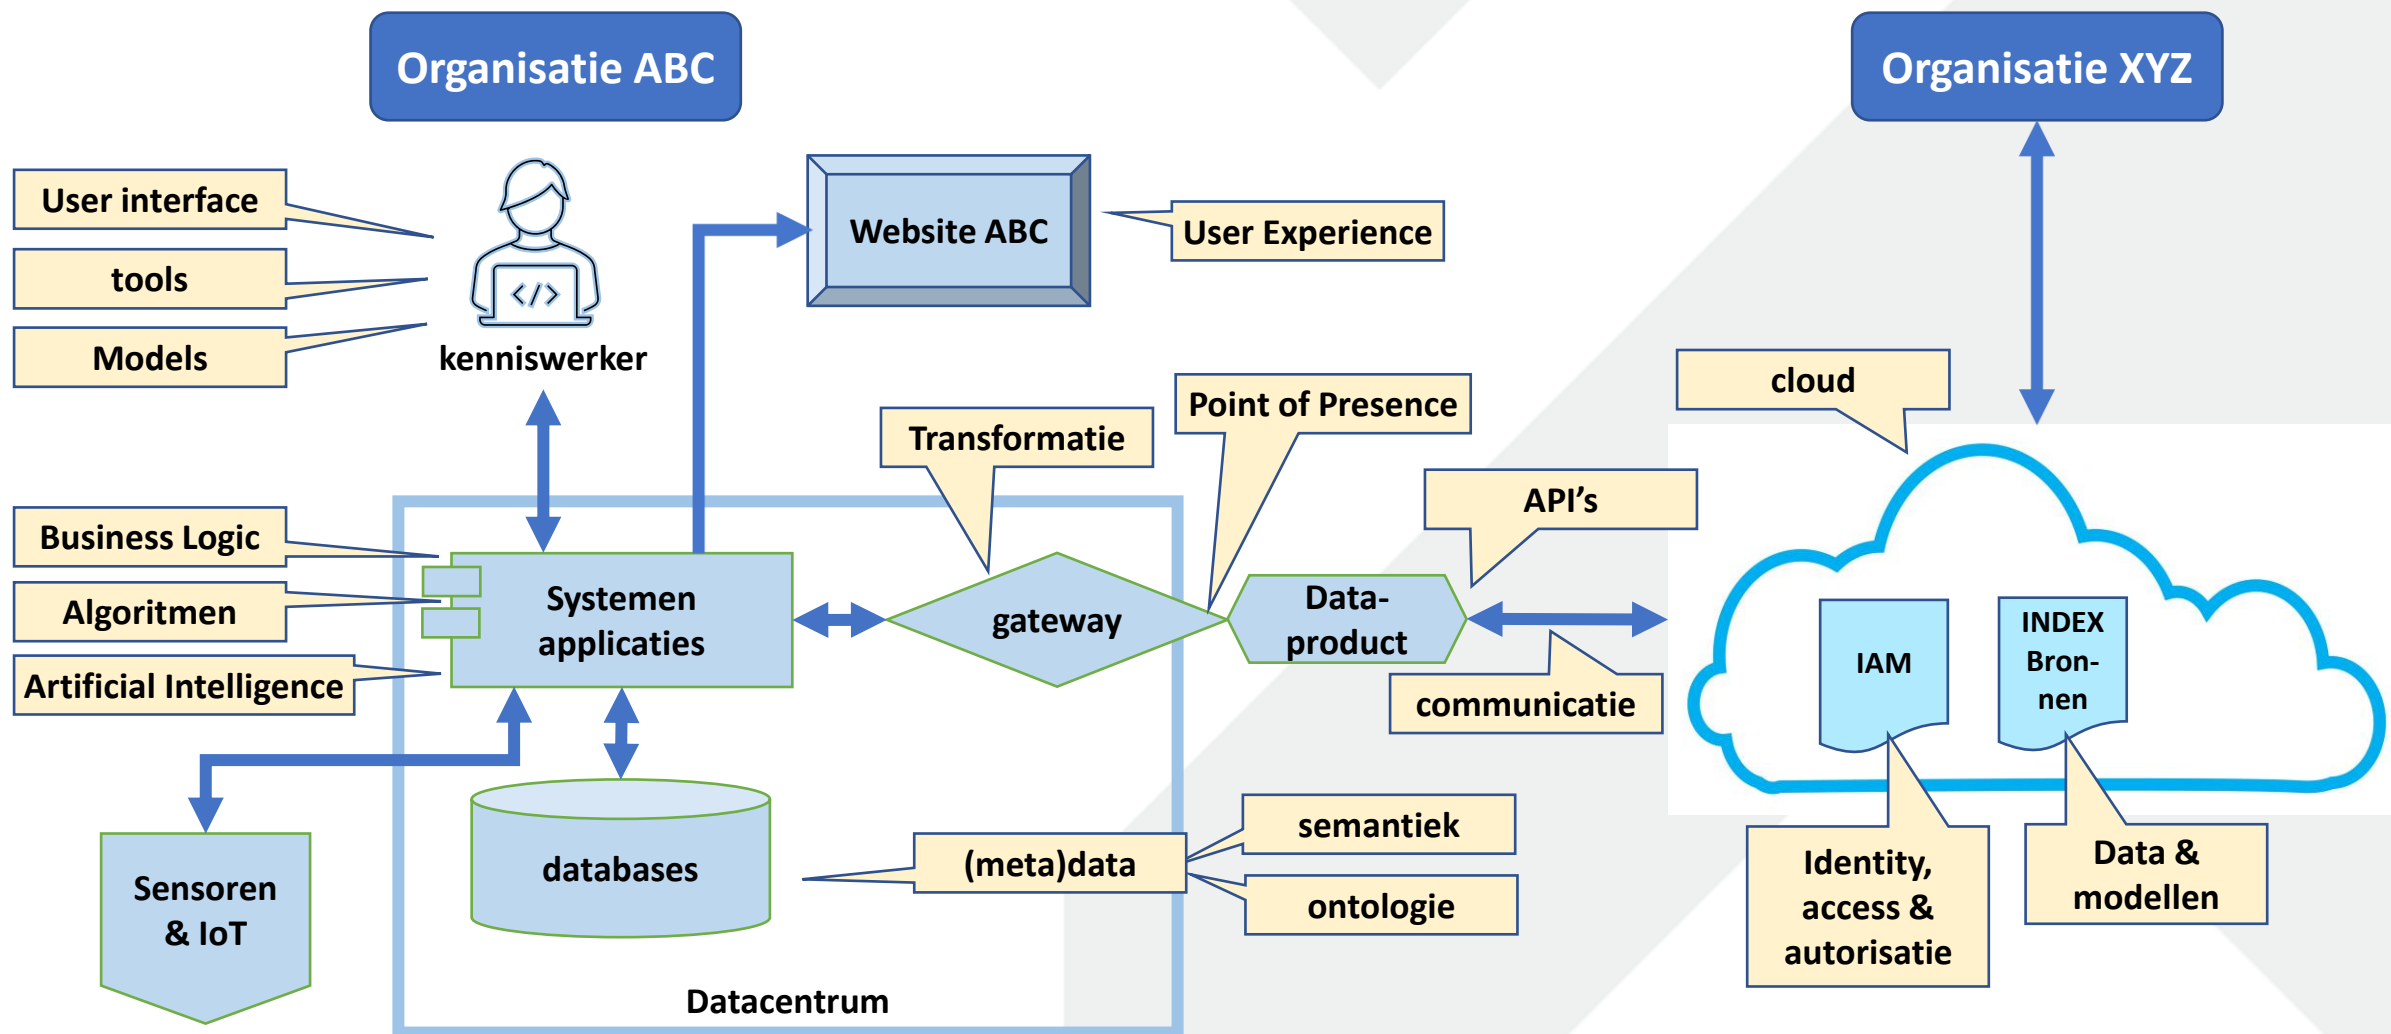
Organisatie ABC

Organisatie XYZ

User interface

tools

Models

</>

kenniswerker

Website ABC

User Experience

cloud

Point of Presence

Transformatie

API's

Business Logic

Algoritmen

Artificial Intelligence

Systemen applicaties

gateway

Dataproduct

communicatie

IAM

INDEX Bronnen

semantiek

(meta)data

ontologie

databases

Sensoren & IoT

Identity, access & autorisatie

Data & modellen

Datacentrum